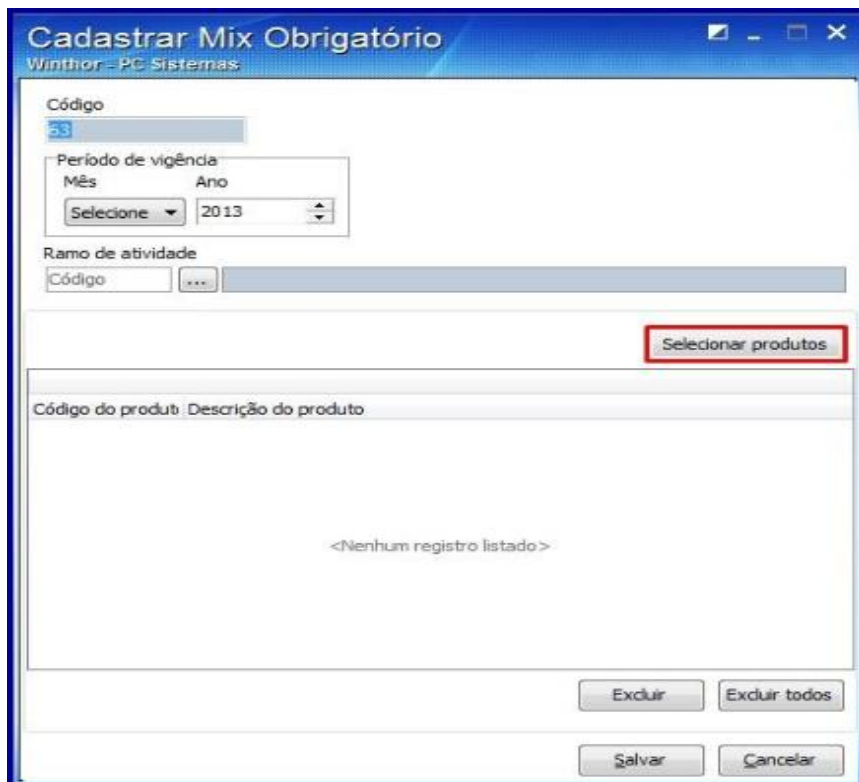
Cadastrar Mix Obrigatório
Winthor - PC Sistemas

Código
53

Período de vigência
Mês
Selecione
Ano
2013

Ramo de atividade
Código
...

Selecionar produtos

| Código do produt | Descrição do produto |
|---|---|

<Nenhum registro listado>

Excluir
Excluir todos

Salvar
Cancelar